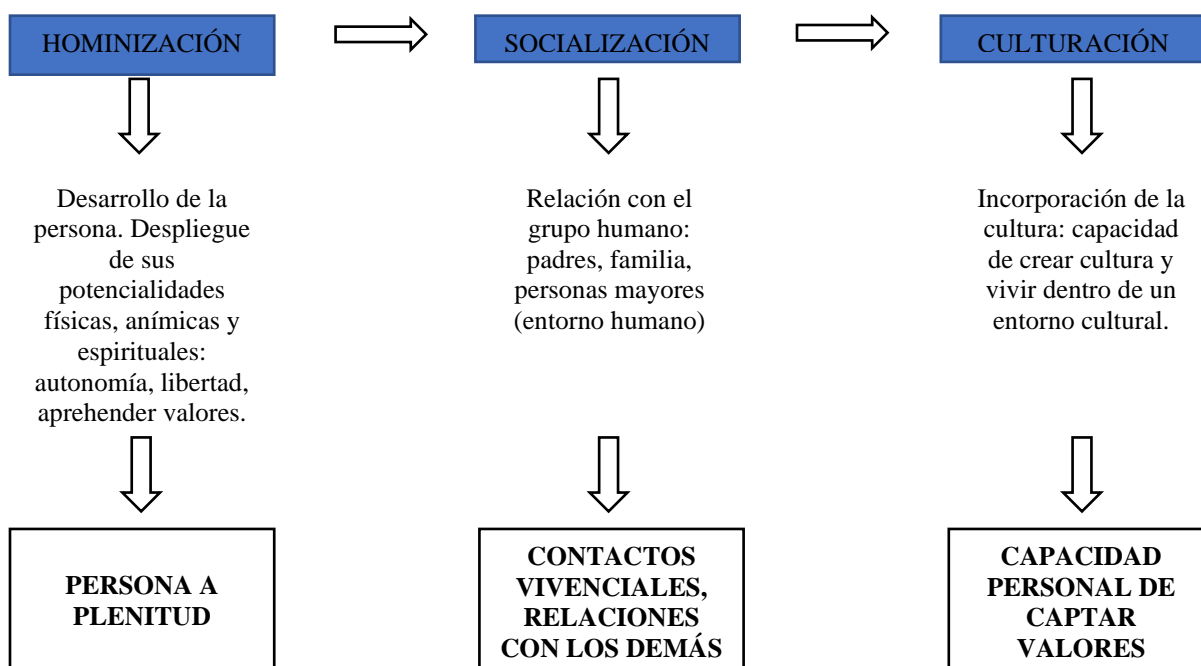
HOMINIZACIÓN

SOCIALIZACIÓN

CULTURACIÓN

Desarrollo de la persona. Despliegue de sus potencialidades físicas, anímicas y espirituales: autonomía, libertad, aprehender valores.

Relación con el grupo humano: padres, familia, personas mayores (entorno humano)

Incorporación de la cultura: capacidad de crear cultura y vivir dentro de un entorno cultural.

PERSONA A PLENITUD

CONTACTOS VIVENCIALES, RELACIONES CON LOS DEMÁS

CAPACIDAD PERSONAL DE CAPTAR VALORES